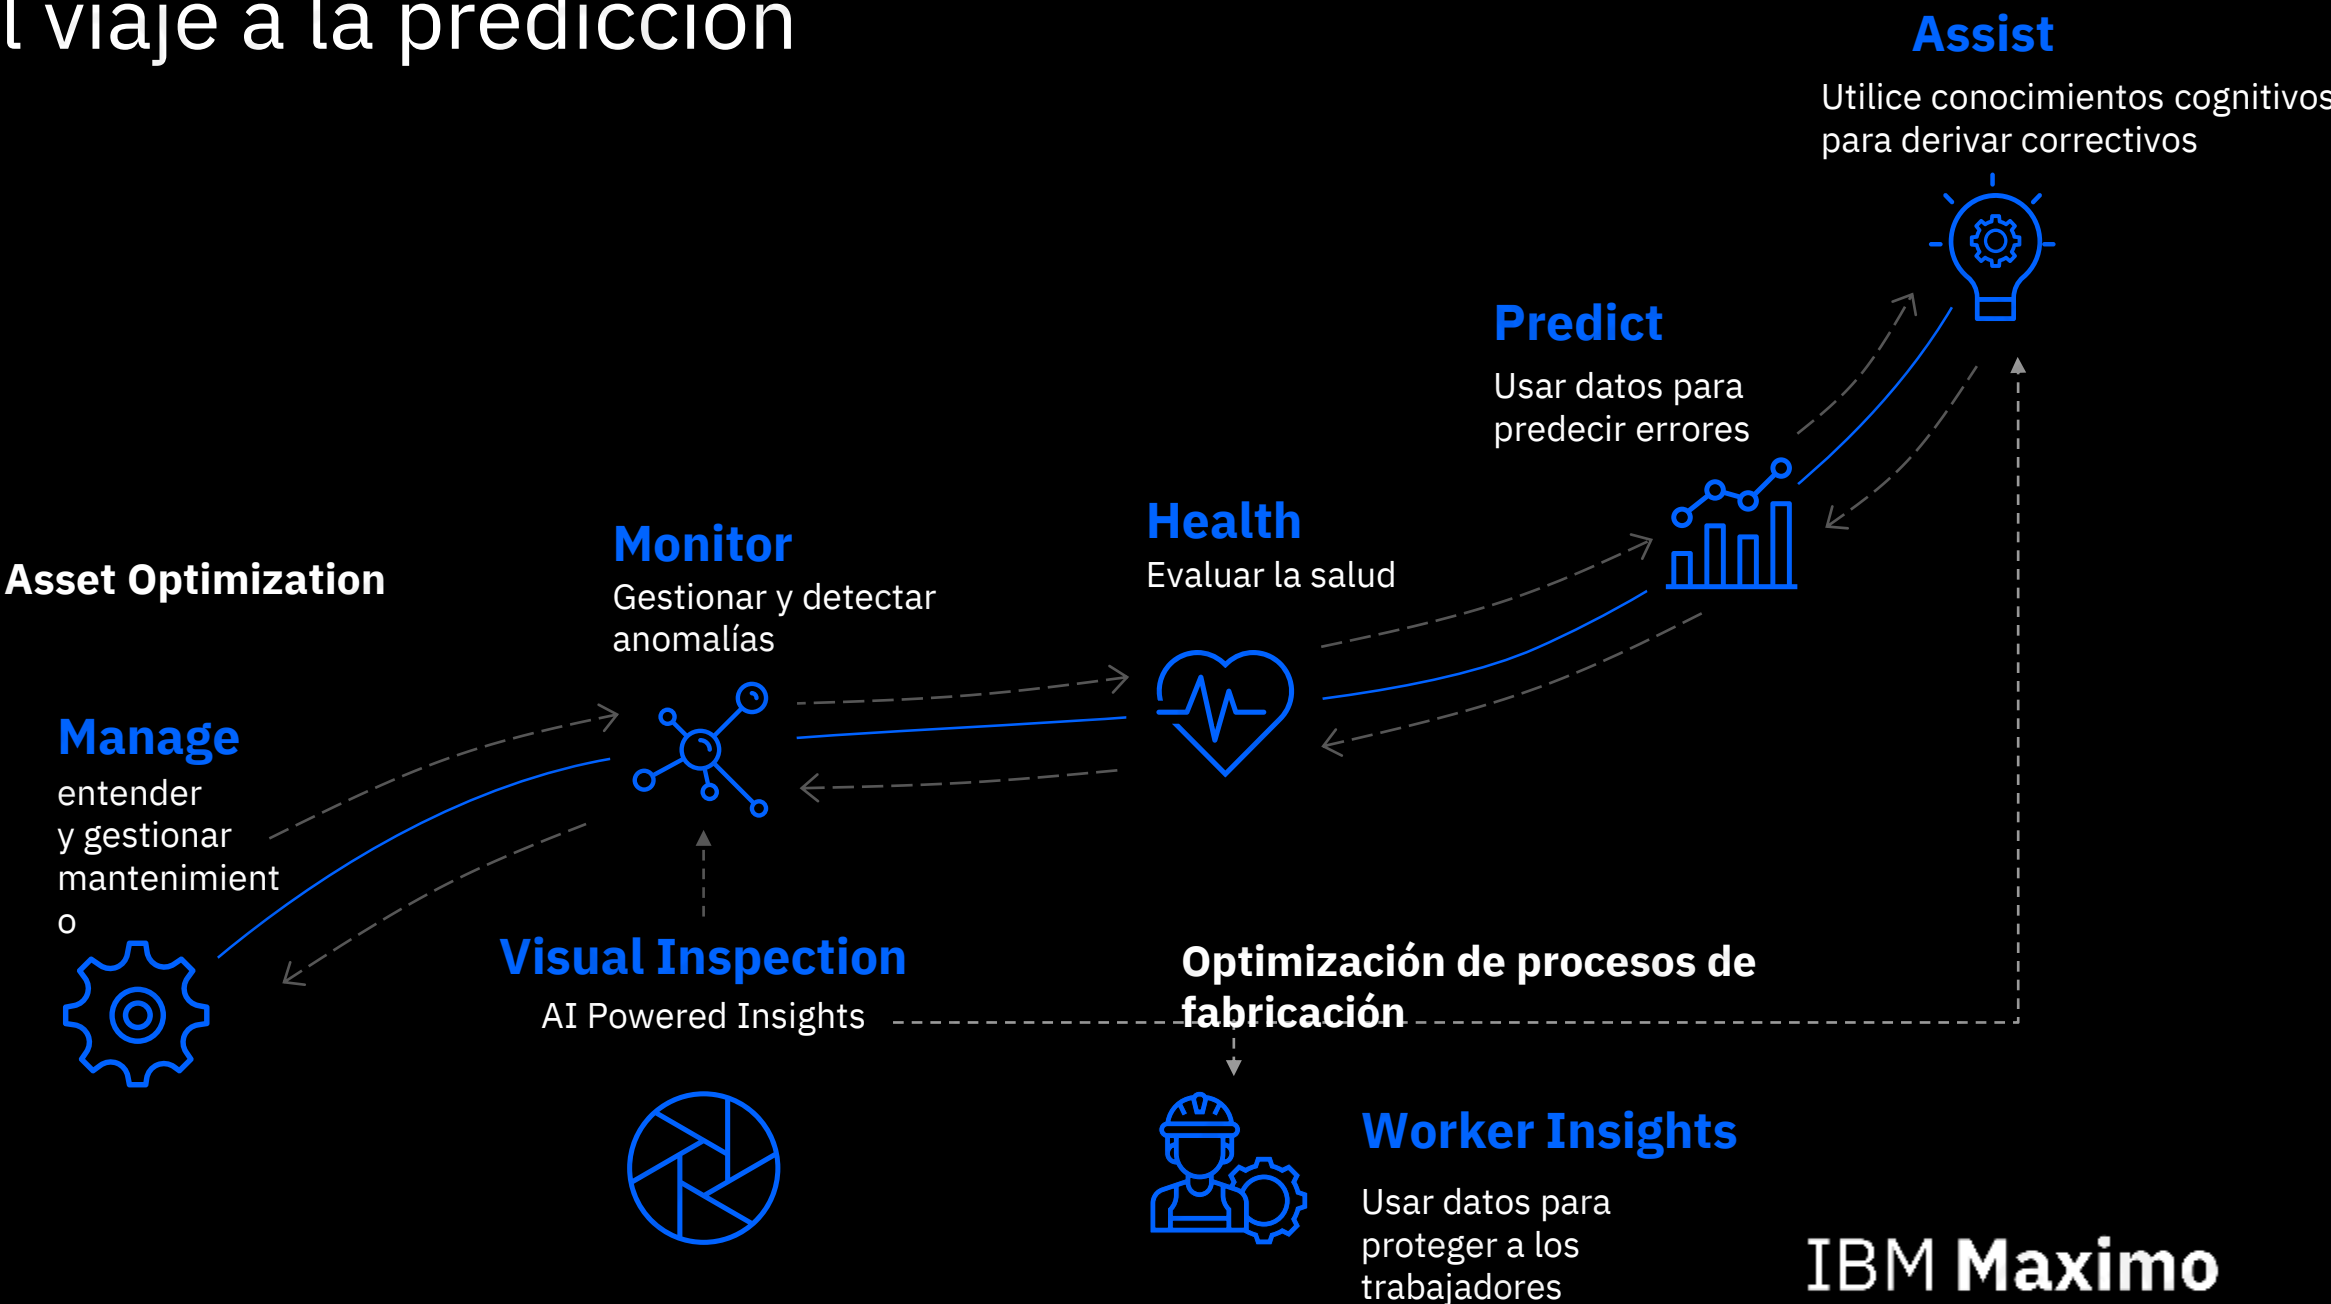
l viaje a la predicción

Assist
Utilice conocimientos cognitivos para derivar correctivos

Predict
Usar datos para predecir errores

Health
Evaluar la salud

Monitor
Gestionar y detectar anomalías

Asset Optimization

Manage
entender y gestionar mantenimient o

Visual Inspection
AI Powered Insights

Optimización de procesos de fabricación

Worker Insights
Usar datos para proteger a los trabajadores

IBM Maximo